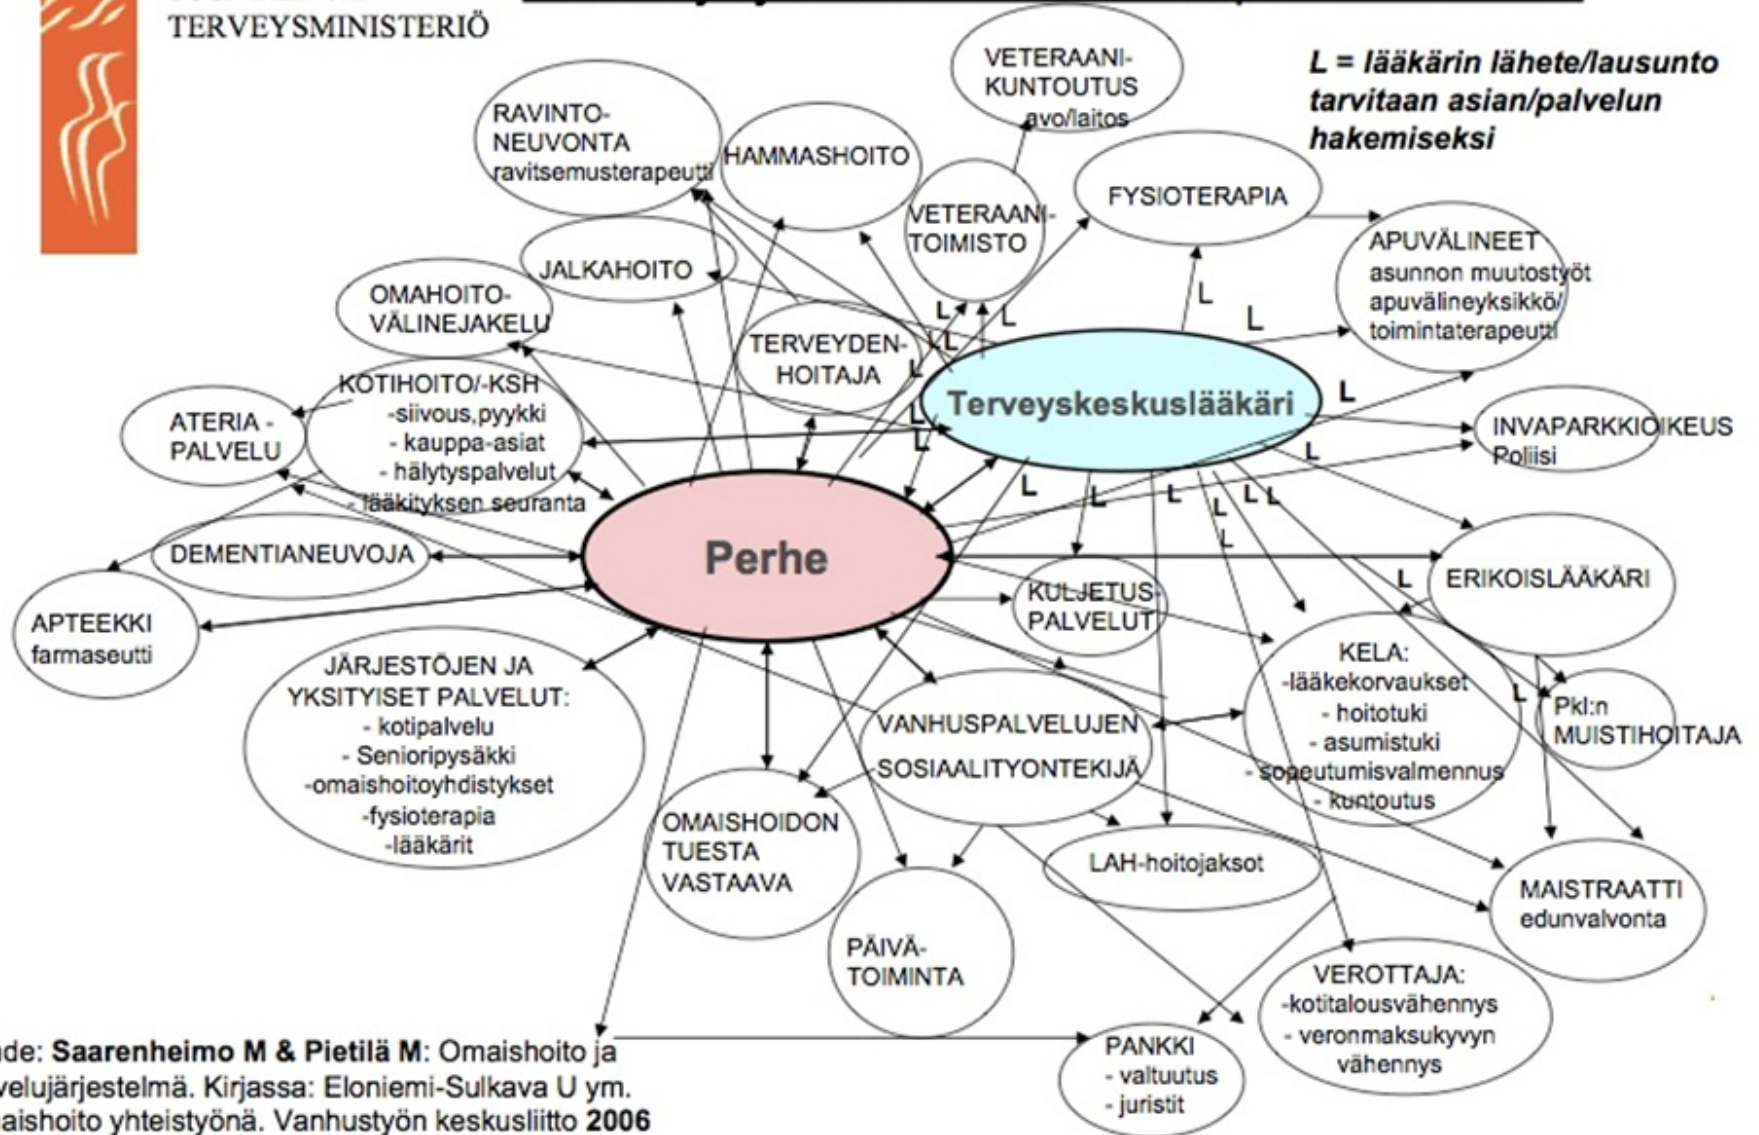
TERVEYSMINISTERIÖ

L = lääkärin lähete/lausunto tarvitaan asian/palvelun hakemiseksi

VETERAANI-KUNTOUTUS avo/laitos

RAVINTO-NEUVONTA ravitsemusterapeutti

HAMMASHOITO

VETERAANI-TOIMISTO

FYSIOTERAPIA

APUVÄLINEET asunnon muutostyöt apuvälineyksikkö/ toimintaterapeutti

JALKAHOITO

OMAHOITO-VÄLINEJAKELU

TERVEYDEN-HOITAJA

Terveyskeskuslääkäri

KOTIHOITO/-KSH -siivous,pyykki - kauppa-asiat - hälytyspalvelut - lääkityksen seuranta

ATERIA - PALVELU

INVAPARKKIOIKEUS Poliisi

DEMENTIANEUVOJA

Perhe

ERIKOISLÄÄKÄRI

APTEEKKI farmaseutti

KULJETUS-PALVELUT

KELA: -lääkekorvaukset - hoitotuki - asumistuki - sopeutumisvalmennus - kuntoutus

JÄRJESTÖJEN JA YKSITYISET PALVELUT: - kotipalvelu - Senioripysäkki -omaishoitoyhdistykset -fysioterapia -lääkärit

VANHUSPALVELUJEN SOSIAALITYONTEKIJÄ

Pkl:n MUISTIHOITAJA

OMAISHOIDON TUESTA VASTAAVA

LAH-hoitojaksot

MAISTRAATTI edunvalvonta

PÄIVÄ-TOIMINTA

VEROTTAJA: -kotitalousvähennys - veronmaksukyvyn vähennys

PANKKI - valtuutus - juristit

L L L L L L L L L L L L L L L L L

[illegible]de: Saarenheimo M & Pietilä M: Omaishoito ja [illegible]velujärjestelmä. Kirjassa: Eloniemi-Sulkava U ym. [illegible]aishoito yhteistyönä. Vanhustyön keskusliitto 2006